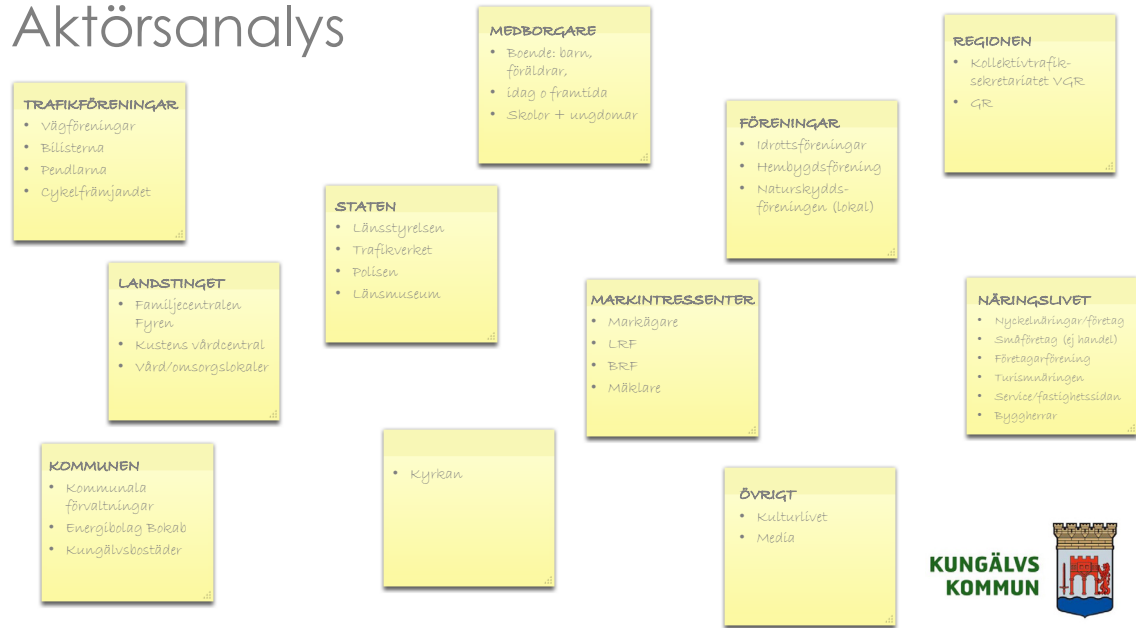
Aktörsanalys

MEDBORGARE
- Boende: barn, föräldrar,
- idag o framtida
- Skolor + ungdomar

REGIONEN
- Kollektivtrafiksekretariatet VGR
- GR

TRAFIKFÖRENINGAR
- Vägföreningar
- Bilisterna
- Pendlarna
- Cykelfrämjandet

FÖRENINGAR
- Idrottsföreningar
- Hembygdsförening
- Naturskyddsföreningen (lokal)

STATEN
- Länsstyrelsen
- Trafikverket
- Polisen
- Länsmuseum

LANDSTINGET
- Familjecentralen Fyren
- Kustens vårdcentral
- Vård/omsorgslokaler

MARKINTRESSENTER
- Markägare
- LRF
- BRF
- Mäklare

NÄRINGSLIVET
- Nyckelnäringar/företag
- Småföretag (ej handel)
- Företagarförening
- Turismnäringen
- Service/fastighetssidan
- Byggherrar

KOMMUNEN
- Kommunala förvaltningar
- Energibolag Bokab
- Kungälvsbostäder

- Kyrkan

ÖVRIGT
- Kulturlivet
- Media

KUNGÄLVS KOMMUN